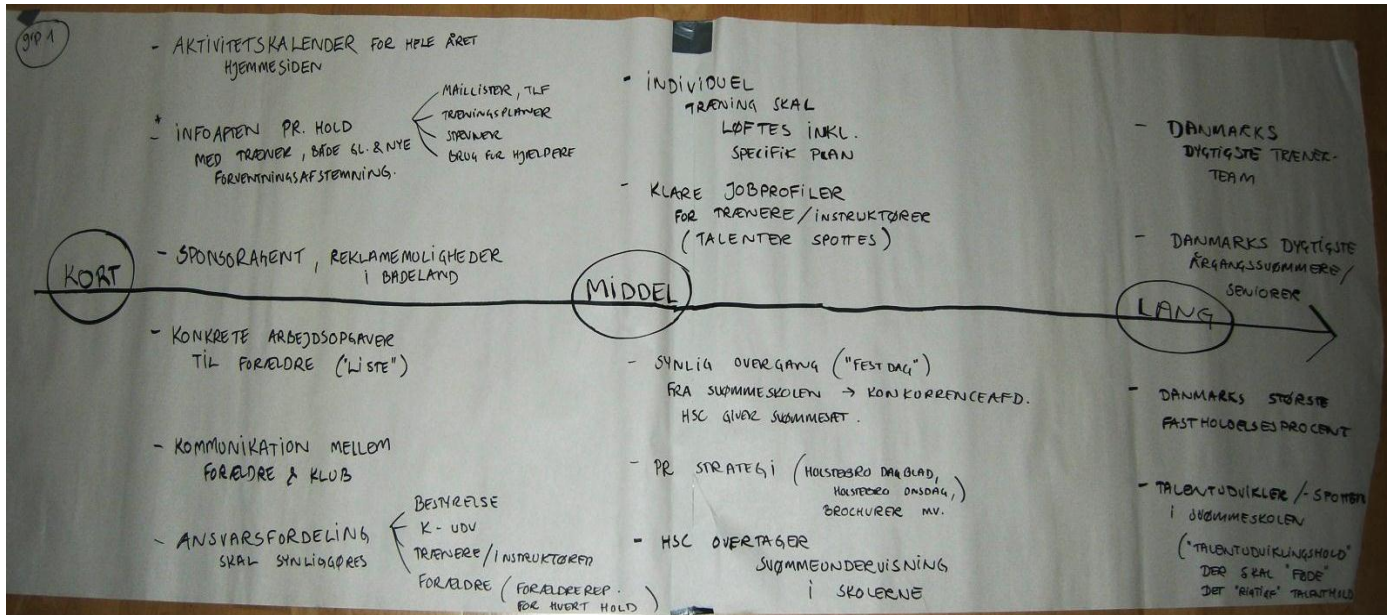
GRP 1

- AKTIVITETSKALENDER FOR HELE ÅRET HJEMMESIDEN

* - INFOAFTEN PR. HOLD MED TRÆNER, BÅDE GL. & NYE FORVENTNINGSAFSTEMNING.

MAILLISTER, TLF
TRÆNINGSPLANER
STÆVNER
BRUG FOR HJÆLPERE

- SPONSORAGENT, REKLAMEMULIGHEDER I BADELAND

KORT

- KONKRETE ARBEJDSOPGAVER TIL FORÆLDRE ("LISTE")

- KOMMUNIKATION MELLEM FORÆLDRE & KLUB

- ANSVARSFORDELING SKAL SYNLIGGØRES

BESTYRELSE
K - UDV
TRÆNERE / INSTRUKTØRER
FORÆLDRE (FORÆLDREREP. FOR HVERT HOLD)

- INDIVIDUEL TRÆNING SKAL LØFTES INKL. SPECIFIK PLAN

- KLARE JOBPROFILER FOR TRÆNERE / INSTRUKTØRER (TALENTER SPOTTES)

MIDDEL

- SYNLIG OVERGANG ("FEST DAG") FRA SVØMMESKOLEN → KONKURRENCEAFD. HSC GIVER SVØMMESÆT.

- PR STRATEGI (HOLSTEBRO DAGBLAD, HOLSTEBRO ONSDAG,) BROCHURER MV.

- HSC OVERTAGER SVØMMEUNDERVISNING I SKOLERNE

- DANMARKS DYGTIGSTE TRÆNER-TEAM

- DANMARKS DYGTIGSTE ÅRGANGSSVØMMERE / SENIORER

LANG

- DANMARKS STØRSTE FASTHOLDELSESPROCENT

- TALENTUDVIKLER / - SPOTTER I SVØMMESKOLEN ("TALENTUDVIKLINGSHOLD" DER SKAL "FØDE" DET "RIGTIGE" TALENTHOLD)